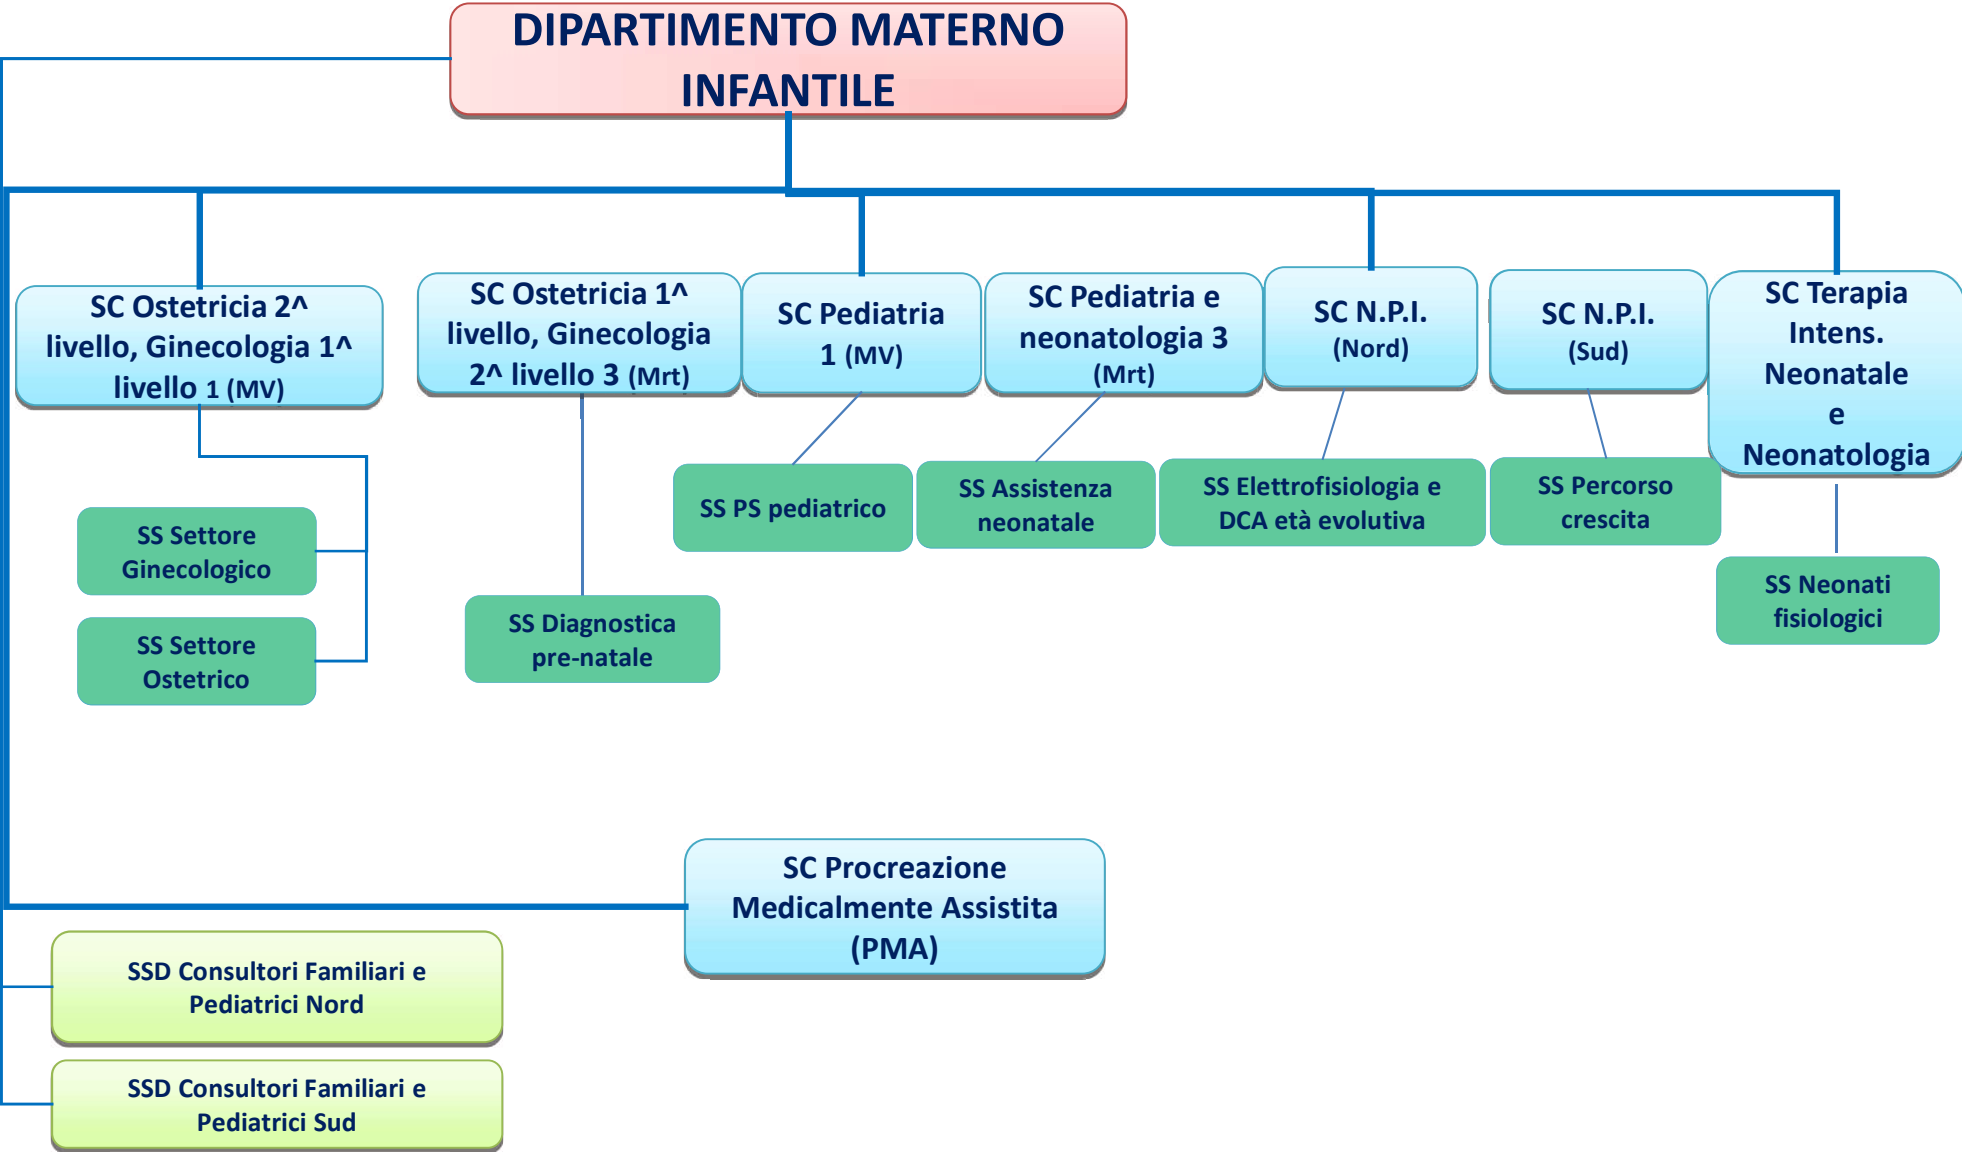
DIPARTIMENTO MATERNO INFANTILE

SC Ostetricia 2^ livello, Ginecologia 1^ livello 1 (MV)

SC Ostetricia 1^ livello, Ginecologia 2^ livello 3 (Mrt)

SC Pediatria 1 (MV)

SC Pediatria e neonatologia 3 (Mrt)

SC N.P.I. (Nord)

SC N.P.I. (Sud)

SC Terapia Intens. Neonatale e Neonatologia

SS Settore Ginecologico

SS Settore Ostetrico

SS Diagnostica pre-natale

SS PS pediatrico

SS Assistenza neonatale

SS Elettrofisiologia e DCA età evolutiva

SS Percorso crescita

SS Neonati fisiologici

SC Procreazione Medicalmente Assistita (PMA)

SSD Consultori Familiari e Pediatrici Nord

SSD Consultori Familiari e Pediatrici Sud